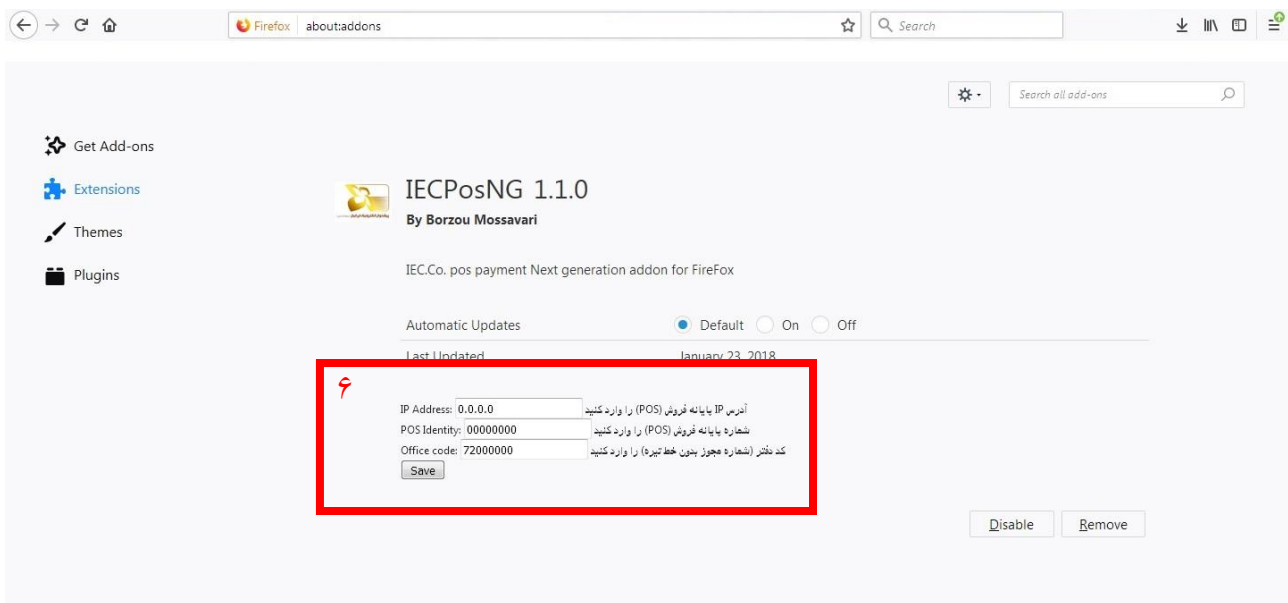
Firefox about:addons

Search

Search all add-ons

Get Add-ons

Extensions

Themes

Plugins

IECPosNG 1.1.0

By Borzou Mossavari

IEC.Co. pos payment Next generation addon for FireFox

Automatic Updates Default On Off

Last Updated January 23, 2018

۶

IP Address: 0.0.0.0 آدرس IP پایانه فروش (POS) را وارد کنید

POS Identity: 00000000 شماره پایانه فروش (POS) را وارد کنید

Office code: 72000000 کد دفتر (شماره مجوز بدون خط تیره) را وارد کنید

Save

Disable Remove